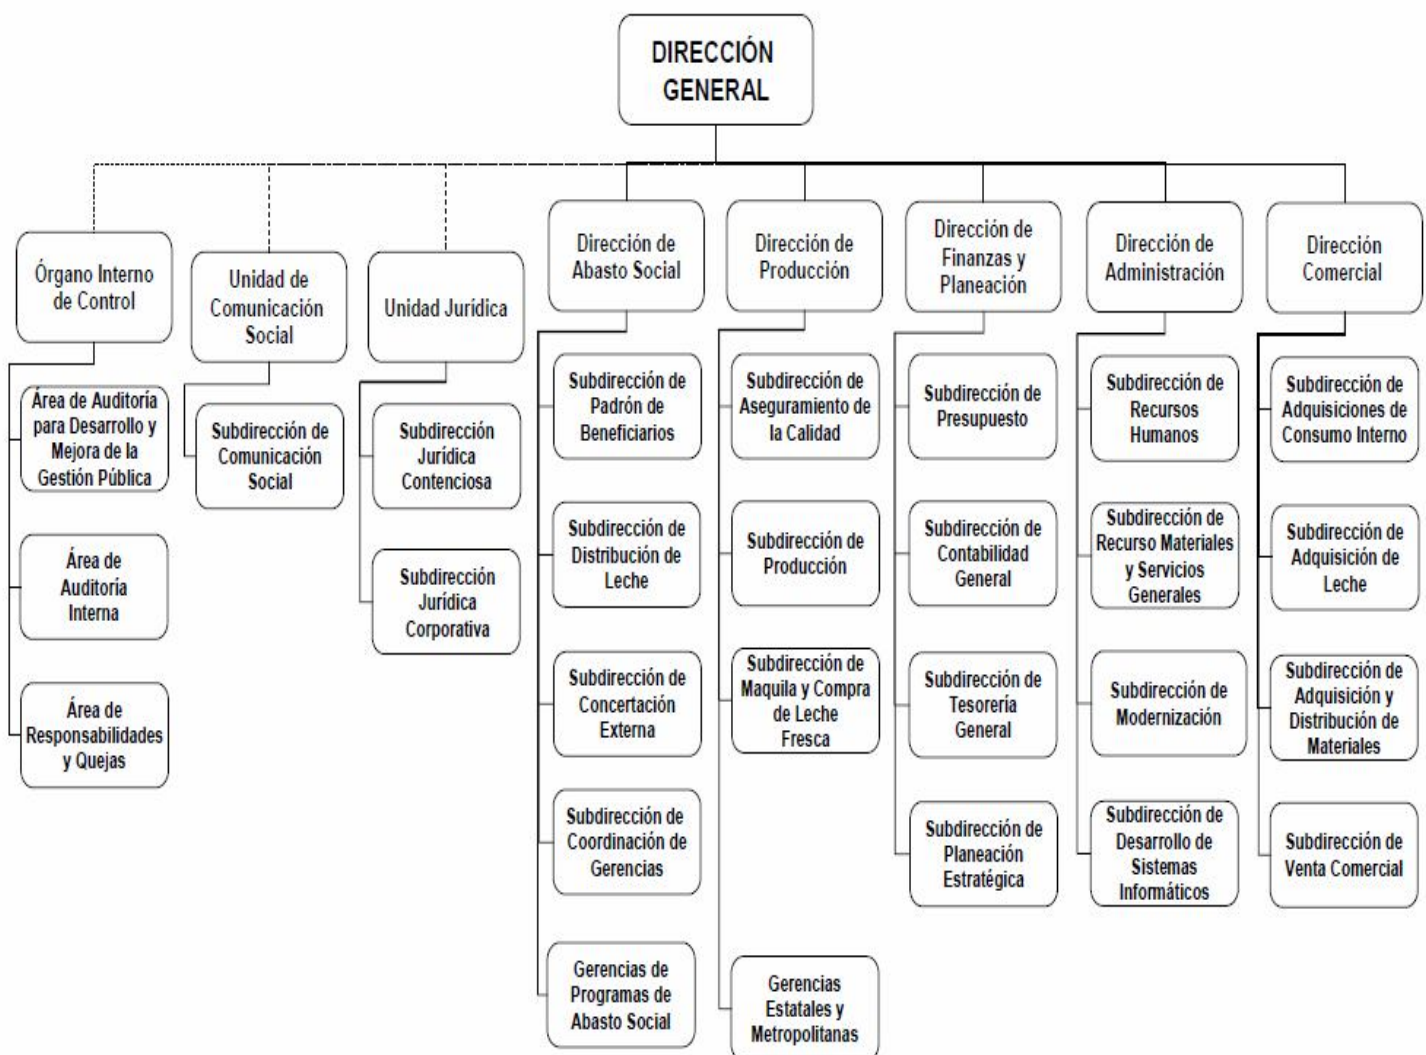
DIRECCIÓN GENERAL

Órgano Interno de Control

Área de Auditoría para Desarrollo y Mejora de la Gestión Pública

Área de Auditoría Interna

Área de Responsabilidades y Quejas

Unidad de Comunicación Social

Subdirección de Comunicación Social

Unidad Jurídica

Subdirección Jurídica Contenciosa

Subdirección Jurídica Corporativa

Dirección de Abasto Social

Subdirección de Padrón de Beneficiarios

Subdirección de Distribución de Leche

Subdirección de Concertación Externa

Subdirección de Coordinación de Gerencias

Gerencias de Programas de Abasto Social

Dirección de Producción

Subdirección de Aseguramiento de la Calidad

Subdirección de Producción

Subdirección de Maquila y Compra de Leche Fresca

Gerencias Estatales y Metropolitanas

Dirección de Finanzas y Planeación

Subdirección de Presupuesto

Subdirección de Contabilidad General

Subdirección de Tesorería General

Subdirección de Planeación Estratégica

Dirección de Administración

Subdirección de Recursos Humanos

Subdirección de Recurso Materiales y Servicios Generales

Subdirección de Modernización

Subdirección de Desarrollo de Sistemas Informáticos

Dirección Comercial

Subdirección de Adquisiciones de Consumo Interno

Subdirección de Adquisición de Leche

Subdirección de Adquisición y Distribución de Materiales

Subdirección de Venta Comercial